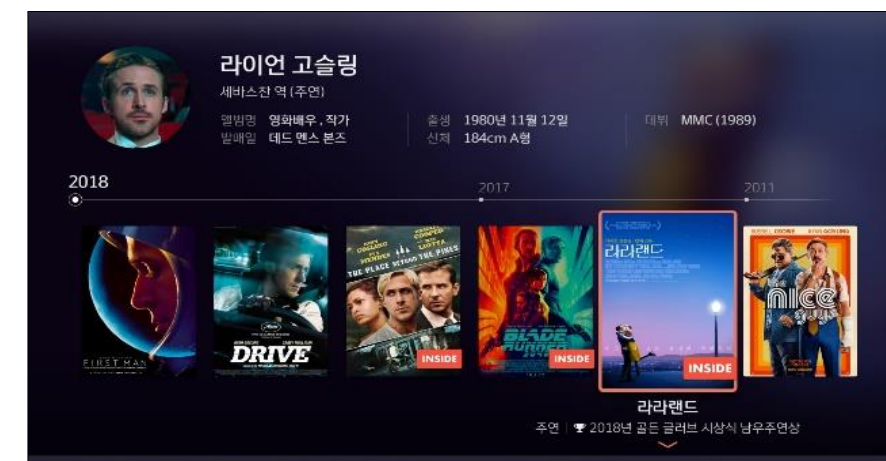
라이언 고슬링
세바스찬 역 (주연)

앨범명 영화배우, 작가
발매일 데드 멘스 본즈

출생 1980년 11월 12일
신체 184cm A형

데뷔 MMC (1989)

2018
2017
2011

FIRST MAN
DRIVE
THE PLACE BEYOND THE PINES
INSIDE
BLADE RUNNER
INSIDE
라라랜드
INSIDE
nice guys

라라랜드
주연 | 2018년 골든 글러브 시상식 남우주연상